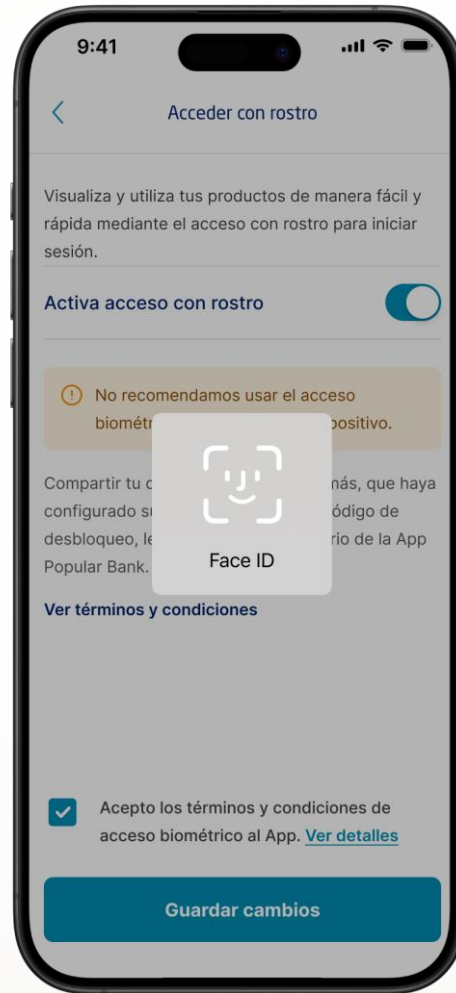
9:41

Acceder con rostro

Visualiza y utiliza tus productos de manera fácil y rápida mediante el acceso con rostro para iniciar sesión.

Activa acceso con rostro

No recomendamos usar el acceso biométr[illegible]ositivo.

Compartir tu c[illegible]nás, que haya configurado su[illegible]ódigo de desbloqueo, le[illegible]rio de la App Popular Bank.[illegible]

Face ID

Ver términos y condiciones

Acepto los términos y condiciones de acceso biométrico al App. Ver detalles

Guardar cambios